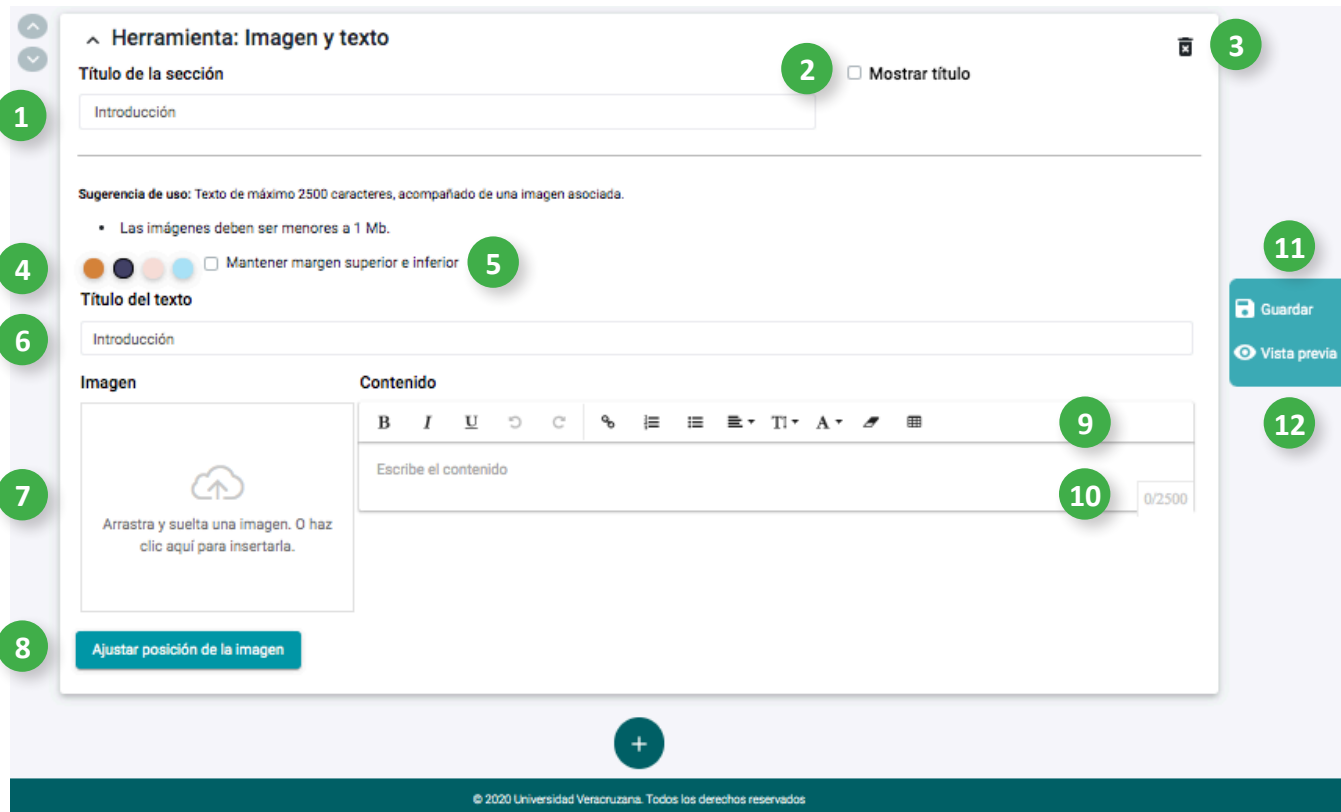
Herramienta: Imagen y texto

3

Título de la sección

2 Mostrar título

1

Introducción

Sugerencia de uso: Texto de máximo 2500 caracteres, acompañado de una imagen asociada.

- Las imágenes deben ser menores a 1 Mb.

4 Mantener margen superior e inferior 5

11

Título del texto

6

Introducción

Guardar

Vista previa

Imagen

Contenido

B I U

9

12

7

Escribe el contenido

10 0/2500

Arrastra y suelta una imagen. O haz clic aquí para insertarla.

8

Ajustar posición de la imagen

+

© 2020 Universidad Veracruzana. Todos los derechos reservados